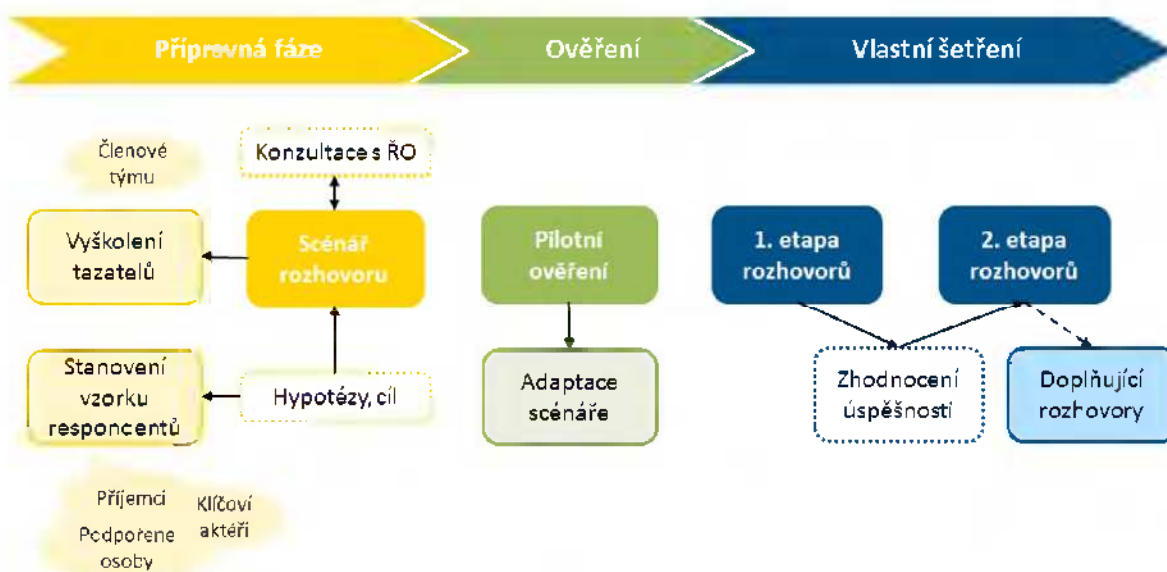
Přípravná fáze

Ověření

Vlastní šetření

Členové týmu

Konzultace s ŘO

Vyškolení tazatelů

Scénář rozhovoru

Stanovení vzorku responcentů

Hypotézy, cíl

Příjemci

Podpořene osoby

Klíčoví aktéři

Pilotní ověření

Adaptace scénáře

1. etapa rozhovorů

2. etapa rozhovorů

Zhodnocení úspěšnosti

Doplňující rozhovory